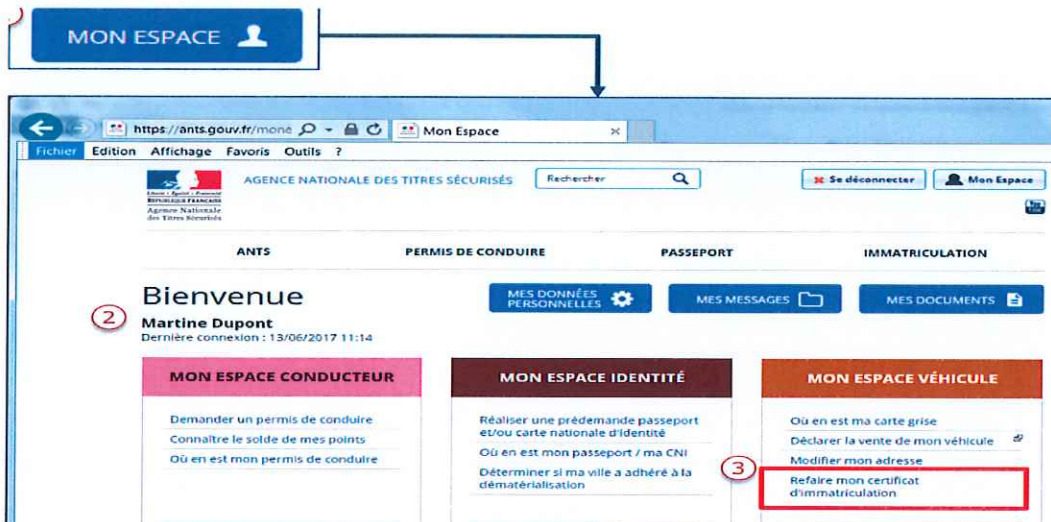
MON ESPACE

https://ants.gouv.fr/mone
Mon Espace
Fichier Edition Affichage Favoris Outils ?

Liberté • Égalité • Fraternité
RÉPUBLIQUE FRANÇAISE
Agence Nationale des Titres Sécurisés

AGENCE NATIONALE DES TITRES SÉCURISÉS
Rechercher
Se déconnecter
Mon Espace

ANTS
PERMIS DE CONDUIRE
PASSEPORT
IMMATRICULATION

Bienvenue
2
Martine Dupont
Dernière connexion : 13/06/2017 11:14

MES DONNÉES PERSONNELLES
MES MESSAGES
MES DOCUMENTS

MON ESPACE CONDUCTEUR
Demander un permis de conduire
Connaître le solde de mes points
Où en est mon permis de conduire

MON ESPACE IDENTITÉ
Réaliser une prédemande passeport et/ou carte nationale d'identité
Où en est mon passeport / ma CNI
Déterminer si ma ville a adhéré à la dématérialisation

MON ESPACE VÉHICULE
Où en est ma carte grise
Déclarer la vente de mon véhicule
Modifier mon adresse
3
Refaire mon certificat d'immatriculation